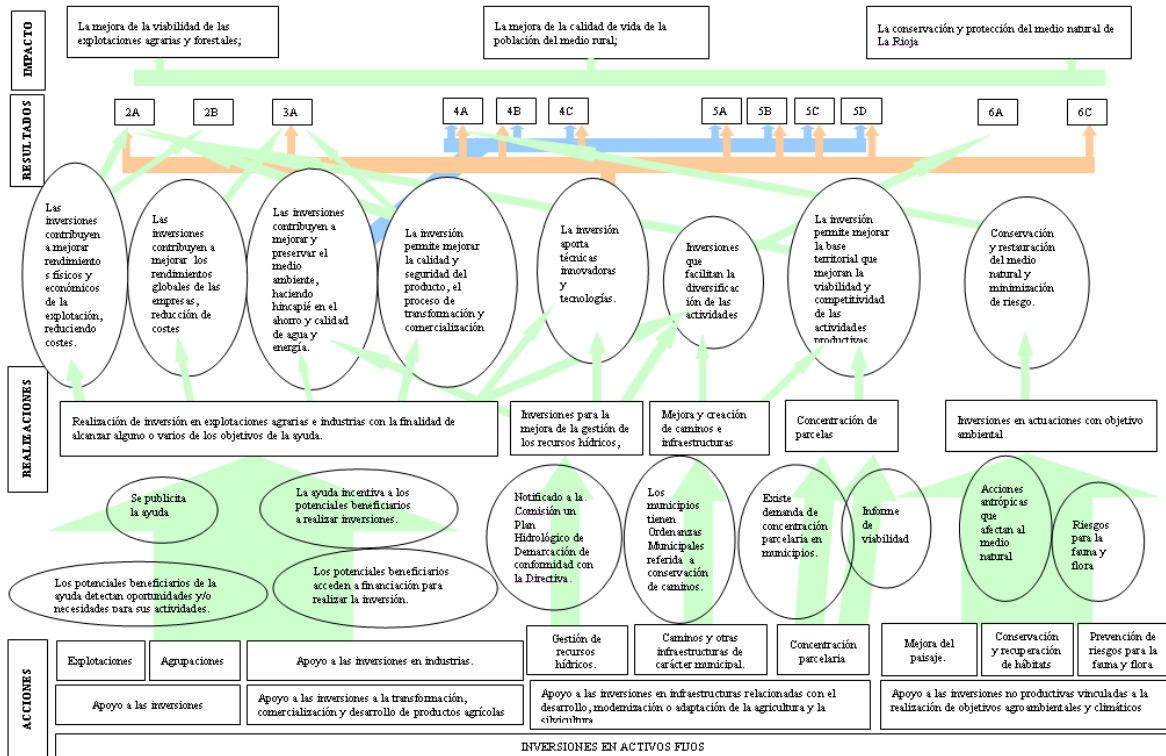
IMPACTO

La mejora de la viabilidad de las explotaciones agrarias y forestales;

La mejora de la calidad de vida de la población del medio rural;

La conservación y protección del medio natural de La Rioja

RESULTADOS

2A

2B

3A

4A

4B

4C

5A

5B

5C

5D

6A

6C

Las inversiones contribuyen a mejorar rendimientos físicos y económicos de la explotación, reduciendo costes.

Las inversiones contribuyen a mejorar los rendimientos globales de las empresas, reducción de costes

Las inversiones contribuyen a mejorar y preservar el medio ambiente, haciendo hincapié en el ahorro y calidad de agua y energía.

La inversión permite mejorar la calidad y seguridad del producto, el proceso de transformación y comercialización

La inversión aporta técnicas innovadoras y tecnologías.

Inversiones que facilitan la diversificación de las actividades

La inversión permite mejorar la base territorial que mejoran la viabilidad y competitividad de las actividades productivas

Conservación y restauración del medio natural y minimización de riesgo.

REALIZACIONES

Realización de inversión en explotaciones agrarias e industrias con la finalidad de alcanzar alguno o varios de los objetivos de la ayuda.

Inversiones para la mejora de la gestión de los recursos hídricos,

Mejora y creación de caminos e infraestructuras

Concentración de parcelas

Inversiones en actuaciones con objetivo ambiental

Se publicita la ayuda

La ayuda incentiva a los potenciales beneficiarios a realizar inversiones.

Los potenciales beneficiarios de la ayuda detectan oportunidades y/o necesidades para sus actividades.

Los potenciales beneficiarios acceden a financiación para realizar la inversión.

Notificado a la Comisión un Plan Hidrológico de Demarcación de conformidad con la Directiva.

Los municipios tienen Ordenanzas Municipales referida a conservación de caminos.

Existe demanda de concentración parcelaria en municipios.

Informe de viabilidad

Acciones antrópicas que afectan al medio natural

Riesgos para la fauna y flora

ACCIONES

Explotaciones

Agrupaciones

Apoyo a las inversiones en industrias.

Gestión de recursos hídricos.

Caminos y otras infraestructuras de carácter municipal.

Concentración parcelaria

Mejora del paisaje.

Conservación y recuperación de hábitats

Prevención de riesgos para la fauna y flora

Apoyo a las inversiones

Apoyo a las inversiones a la transformación, comercialización y desarrollo de productos agrícolas

Apoyo a las inversiones en infraestructuras relacionadas con el desarrollo, modernización o adaptación de la agricultura y la silvicultura

Apoyo a las inversiones no productivas vinculadas a la realización de objetivos agroambientales y climáticos

INVERSIONES EN ACTIVOS FIJOS